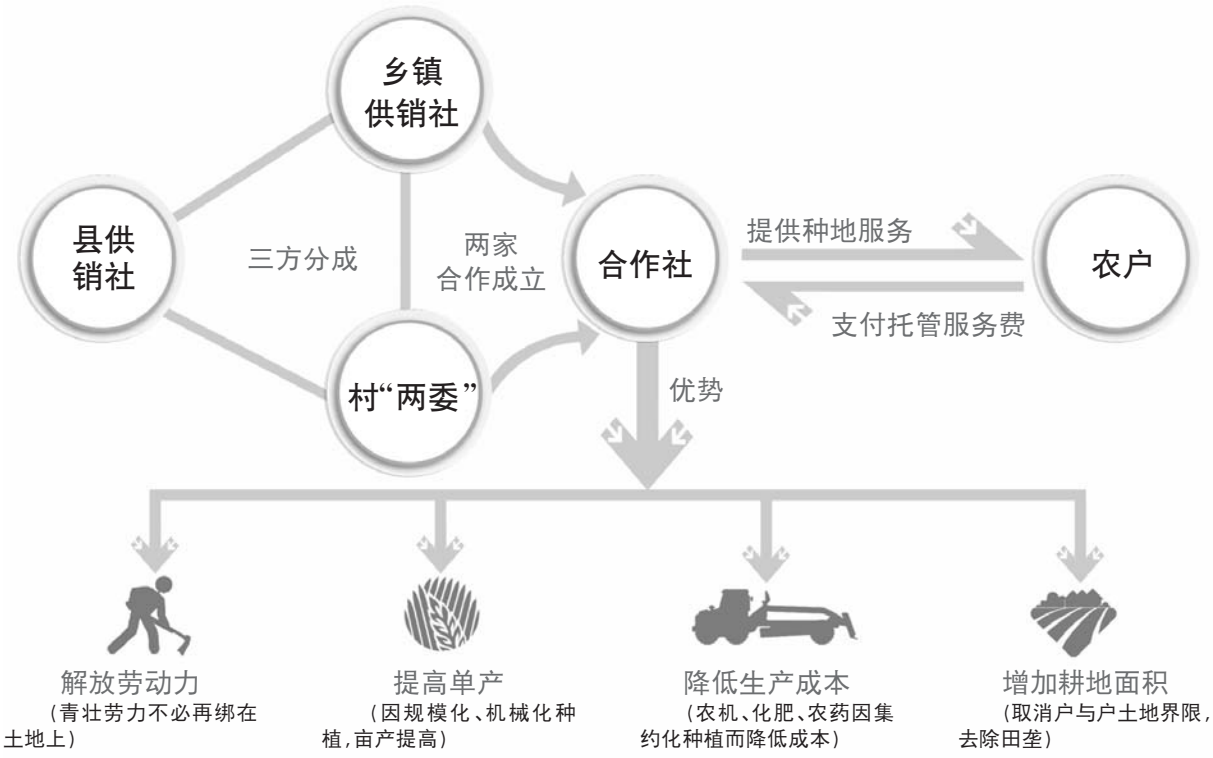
乡镇
供销社

县供
销社

三方分成

两家
合作成立

合作社

提供种地服务

农户

支付托管服务费

村“两委”

优势

解放劳动力
（青壮劳力不必再绑在土地上）

提高单产
（因规模化、机械化种植，亩产提高）

降低生产成本
（农机、化肥、农药因集约化种植而降低成本）

增加耕地面积
（取消户与户土地界限，去除田垄）